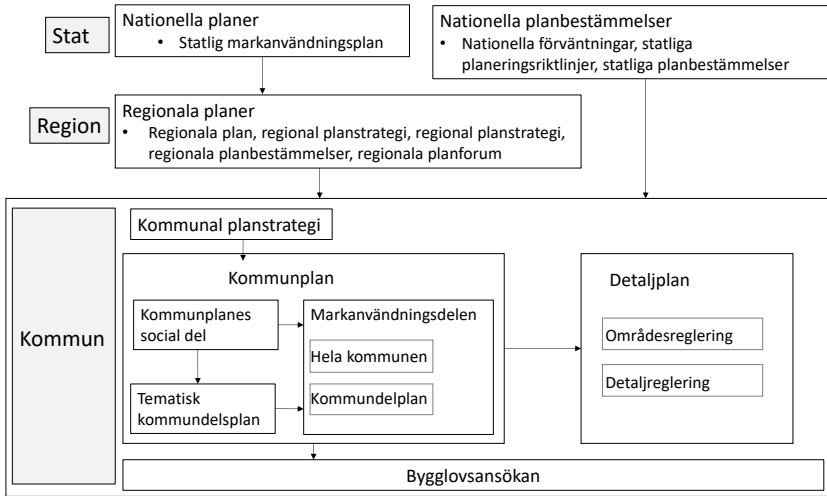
Stat

Nationella planer
- Statlig markanvändningsplan

Nationella planbestämmelser
- Nationella förväntningar, statliga planeringsriktlinjer, statliga planbestämmelser

Region

Regionala planer
- Regionala plan, regional planstrategi, regional planstrategi, regionala planbestämmelser, regionala planforum

Kommun

Kommunal planstrategi

Kommunplan

Kommunplanes social del

Markanvändningsdelen

Hela kommunen

Tematisk kommundelsplan

Kommundelplan

Detaljplan

Områdesreglering

Detaljreglering

Bygglovsansökan